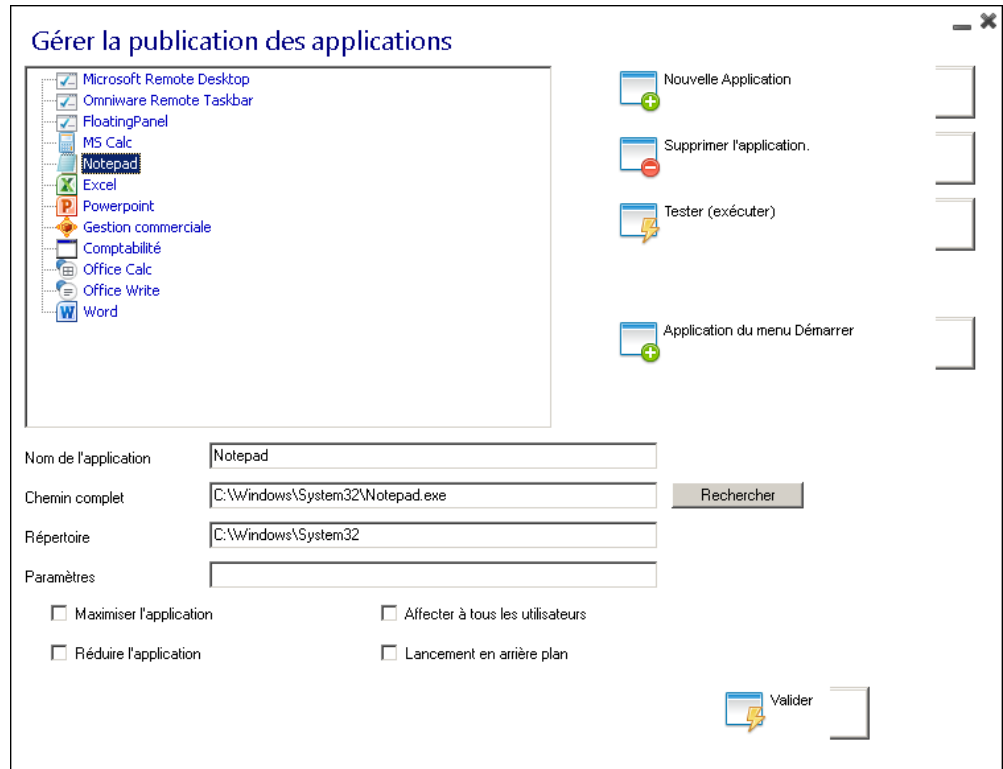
Gérer la publication des applications

Microsoft Remote Desktop
Omniware Remote Taskbar
FloatingPanel
MS Calc
Notepad
Excel
Powerpoint
Gestion commerciale
Comptabilité
Office Calc
Office Write
Word

Nouvelle Application

Supprimer l'application.

Tester (exécuter)

Application du menu Démarrer

Nom de l'application | Notepad

Chemin complet | C:\Windows\System32\Notepad.exe | Rechercher

Répertoire | C:\Windows\System32

Paramètres

Maximiser l'application

Affecter à tous les utilisateurs

Réduire l'application

Lancement en arrière plan

Valider